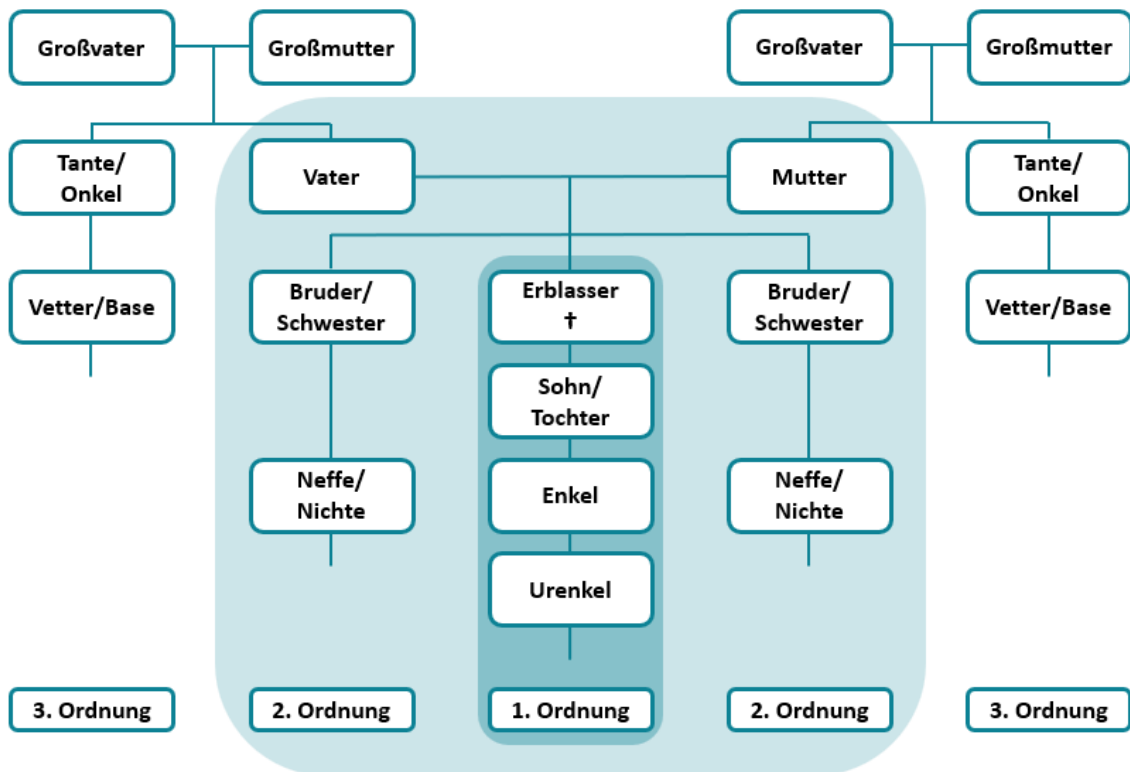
Großvater

Großmutter

Großvater

Großmutter

Tante/ Onkel

Vater

Mutter

Tante/ Onkel

Vetter/Base

Bruder/ Schwester

Erblasser †

Bruder/ Schwester

Vetter/Base

Sohn/ Tochter

Neffe/ Nichte

Enkel

Neffe/ Nichte

Urenkel

3. Ordnung

2. Ordnung

1. Ordnung

2. Ordnung

3. Ordnung